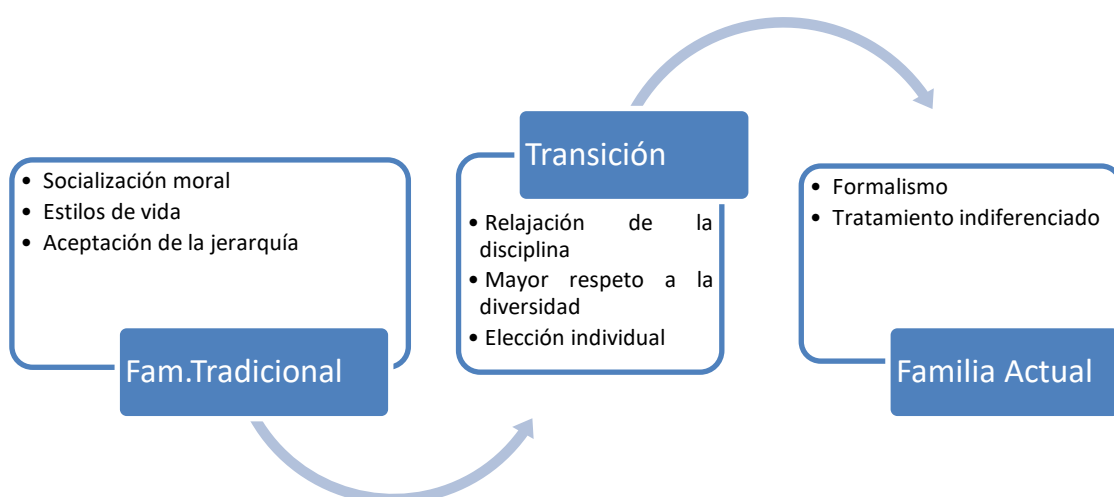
• Socialización moral
• Estilos de vida
• Aceptación de la jerarquía

Fam.Tradicional

Transición

• Relajación de la disciplina
• Mayor respeto a la diversidad
• Elección individual

• Formalismo
• Tratamiento indiferenciado

Familia Actual